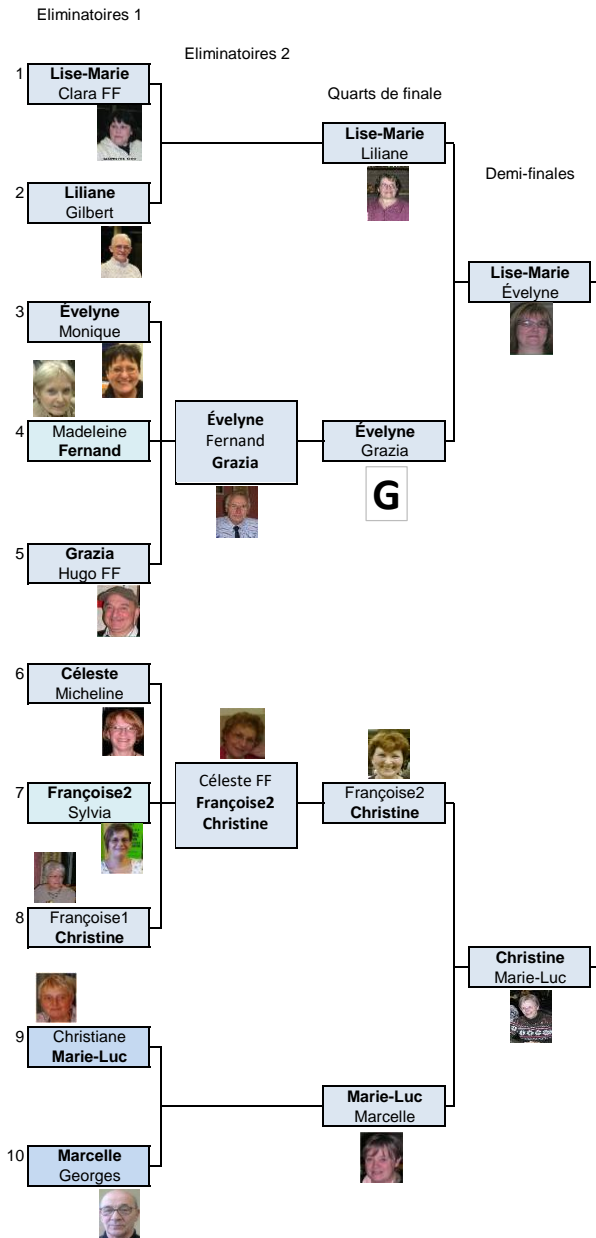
Eliminatoires 1

Eliminatoires 2

Quarts de finale

Demi-finales

1 **Lise-Marie** Clara FF

2 **Liliane** Gilbert

**Lise-Marie** Liliane

**Lise-Marie** Évelyne

3 **Évelyne** Monique

4 Madeleine **Fernand**

**Évelyne** Fernand **Grazia**

**Évelyne** Grazia

G

5 **Grazia** Hugo FF

6 **Céleste** Micheline

7 **Françoise2** Sylvia

Céleste FF **Françoise2** **Christine**

Françoise2 **Christine**

8 Françoise1 **Christine**

**Christine** Marie-Luc

9 Christiane **Marie-Luc**

**Marie-Luc** Marcelle

10 **Marcelle** Georges